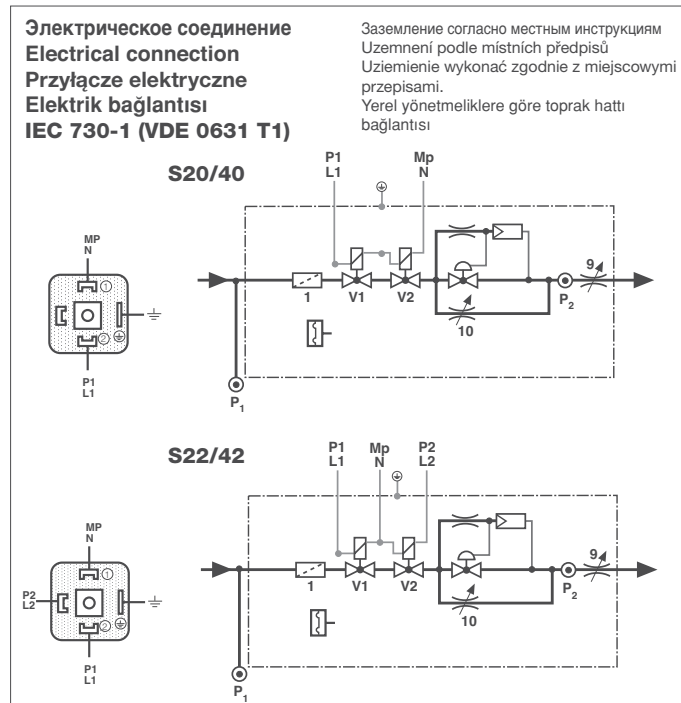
Электрическое соединение
Electrical connection
Przyłącze elektryczne
Elektrik bağlantısı
IEC 730-1 (VDE 0631 T1)

Заземление согласно местным инструкциям
Uzemnení podle místních předpisů
Uziemienie wykonać zgodnie z miejscowymi przepisami.
Yerel yönetmeliklere göre toprak hattı bağlantısı

S20/40

MP
N
①
②
P1
L1

P1
L1
Mp
N
1
V1
V2
10
9
$P_2$
$P_1$

S22/42

MP
N
①
②
P2
L2
P1
L1

P1
L1
Mp
N
P2
L2
1
V1
V2
10
9
$P_2$
$P_1$